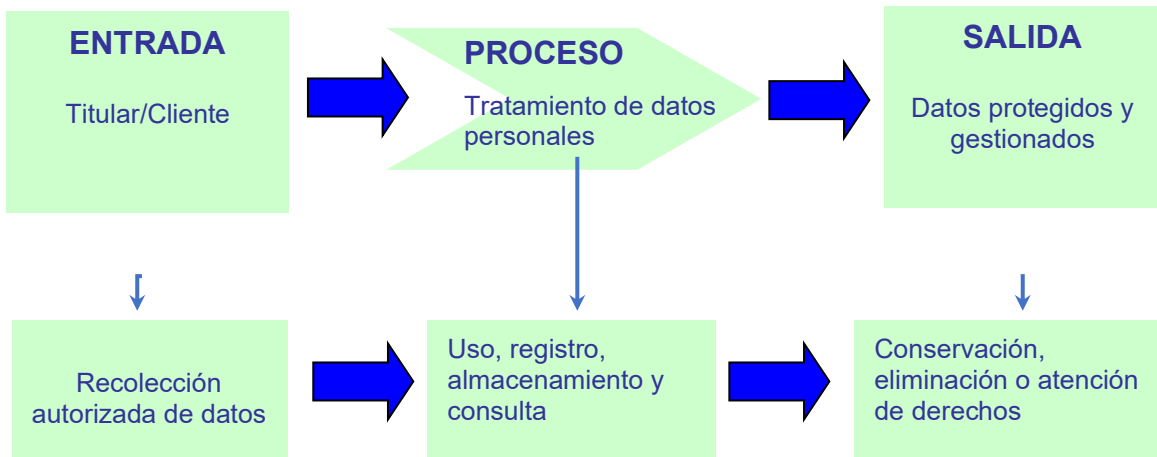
ENTRADA

Titular/Cliente

PROCESO

Tratamiento de datos personales

SALIDA

Datos protegidos y gestionados

Recolección autorizada de datos

Uso, registro, almacenamiento y consulta

Conservación, eliminación o atención de derechos